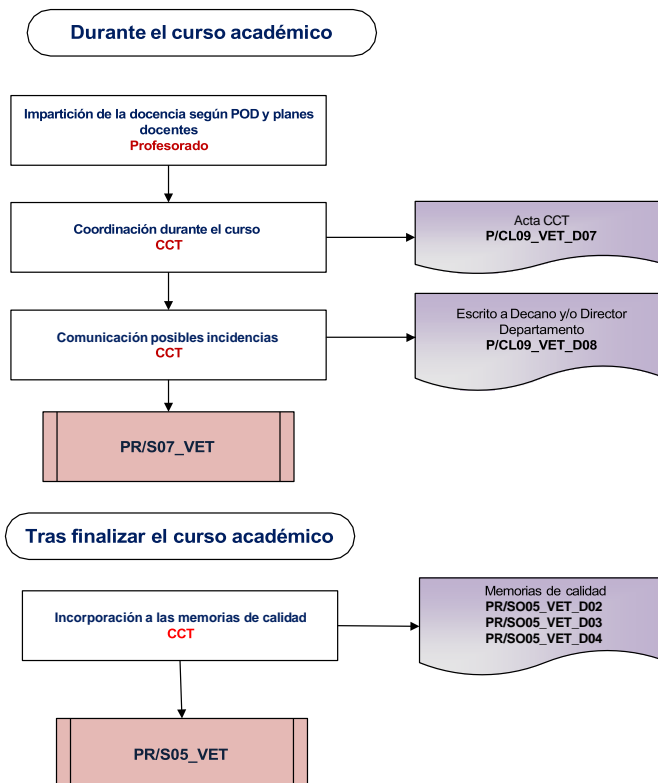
Durante el curso académico

Impartición de la docencia según POD y planes docentes
Profesorado

Coordinación durante el curso
CCT

Acta CCT
P/CL09_VET_D07

Comunicación posibles incidencias
CCT

Escrito a Decano y/o Director Departamento
P/CL09_VET_D08

PR/S07_VET

Tras finalizar el curso académico

Incorporación a las memorias de calidad
CCT

Memorias de calidad
PR/SO05_VET_D02
PR/SO05_VET_D03
PR/SO05_VET_D04

PR/S05_VET